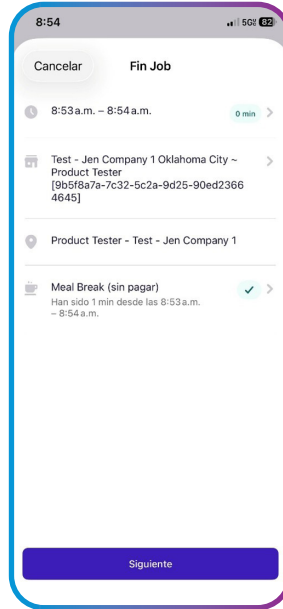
8:54
5G 82

Cancelar
Fin Job

8:53 a.m. – 8:54 a.m.
0 min

Test - Jen Company 1 Oklahoma City ~ Product Tester [9b5f8a7a-7c32-5c2a-9d25-90ed23664645]

Product Tester - Test - Jen Company 1

Meal Break (sin pagar)
Han sido 1 min desde las 8:53 a.m. – 8:54 a.m.

Siguiente